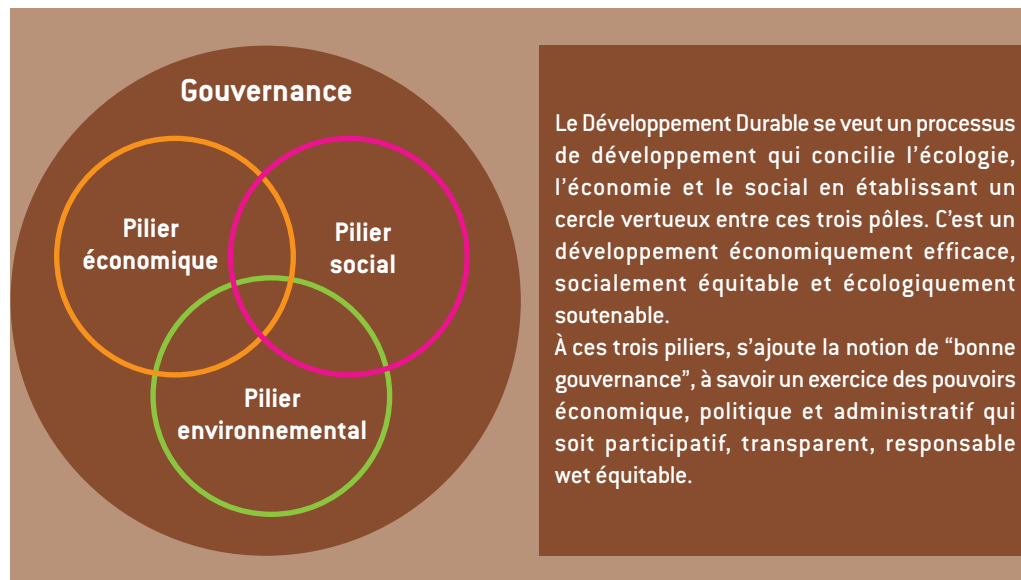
Gouvernance

Pilier économique

Pilier social

Pilier environnemental

Le Développement Durable se veut un processus de développement qui concilie l'écologie, l'économie et le social en établissant un cercle vertueux entre ces trois pôles. C'est un développement économiquement efficace, socialement équitable et écologiquement soutenable.
À ces trois piliers, s'ajoute la notion de "bonne gouvernance", à savoir un exercice des pouvoirs économique, politique et administratif qui soit participatif, transparent, responsable wet équitable.